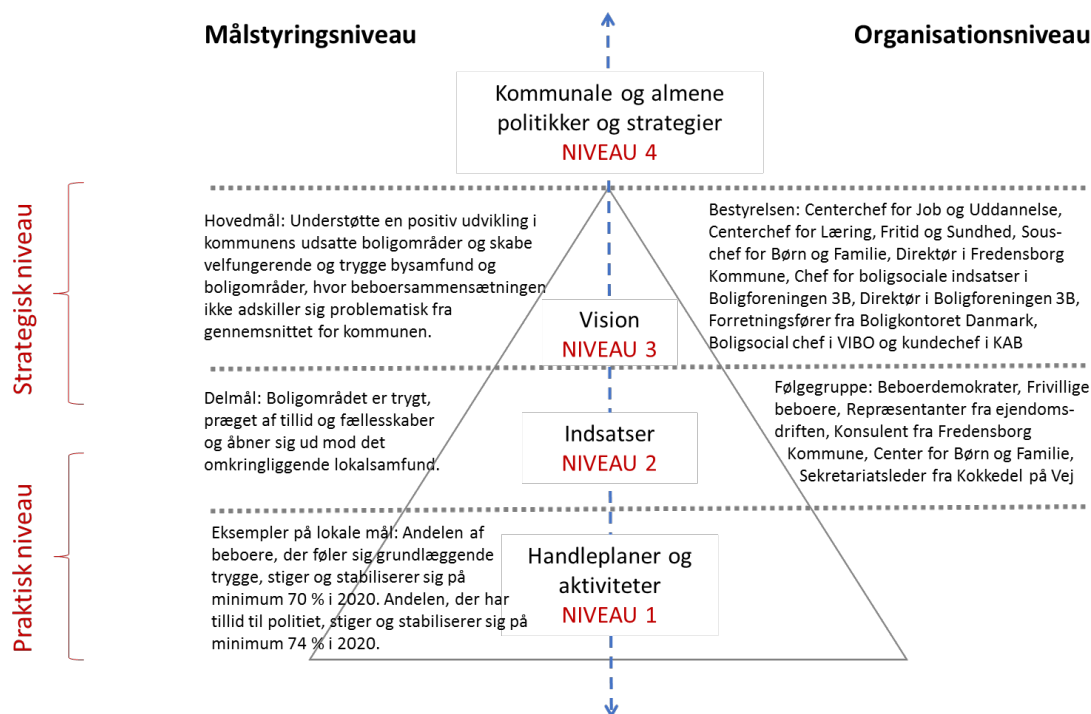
Målstyringsniveau

Organisationsniveau

Kommunale og almene politikker og strategier
NIVEAU 4

Strategisk niveau

Hovedmål: Understøtte en positiv udvikling i kommunens udsatte boligområder og skabe velfungerende og trygge bysamfund og boligområder, hvor beboersammensætningen ikke adskiller sig problematisk fra gennemsnittet for kommunen.

Vision
NIVEAU 3

Bestyrelsen: Centerchef for Job og Uddannelse, Centerchef for Læring, Fritid og Sundhed, Souschef for Børn og Familie, Direktør i Fredensborg Kommune, Chef for boligsociale indsatser i Boligforeningen 3B, Direktør i Boligforeningen 3B, Forretningsfører fra Boligkontoret Danmark, Boligsocial chef i VIBO og kundechef i KAB

Delmål: Boligområdet er trygt, præget af tillid og fællesskaber og åbner sig ud mod det omkringliggende lokalsamfund.

Indsatser
NIVEAU 2

Følgegruppe: Beboerdemokrater, Frivillige beboere, Repræsentanter fra ejendomsdriften, Konsulent fra Fredensborg Kommune, Center for Børn og Familie, Sekretariatsleder fra Kokkedel på Vej

Praktisk niveau

Eksempler på lokale mål: Andelen af beboere, der føler sig grundlæggende trygge, stiger og stabiliserer sig på minimum 70 % i 2020. Andelen, der har tillid til politiet, stiger og stabiliserer sig på minimum 74 % i 2020.

Handleplaner og aktiviteter
NIVEAU 1